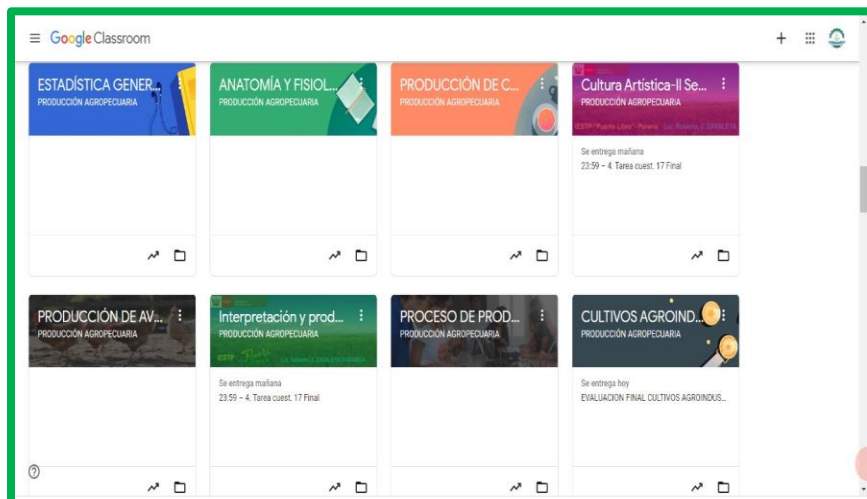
Google Classroom

ESTADÍSTICA GENER...
PRODUCCIÓN AGROPECUARIA

ANATOMÍA Y FISIOL...
PRODUCCIÓN AGROPECUARIA

PRODUCCIÓN DE C...
PRODUCCIÓN AGROPECUARIA

Cultura Artística-II Se...
PRODUCCIÓN AGROPECUARIA
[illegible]

Se entrega mañana
23:59 – 4. Tarea cuest. 17 Final

PRODUCCIÓN DE AV...
PRODUCCIÓN AGROPECUARIA

Interpretación y prod...
PRODUCCIÓN AGROPECUARIA
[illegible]

Se entrega mañana
23:59 – 4. Tarea cuest. 17 Final

PROCESO DE PROD...
PRODUCCIÓN AGROPECUARIA

CULTIVOS AGROIND...
PRODUCCIÓN AGROPECUARIA

Se entrega hoy
EVALUACION FINAL CULTIVOS AGROINDUS...